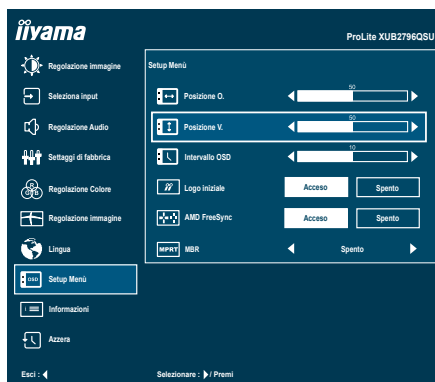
iiyama

ProLite XUB2796QSU

Regolazione immagine

Seleziona input

Regolazione Audio

Settaggi di fabbrica

Regolazione Colore

Regolazione immagine

Lingua

Setup Menù

Informazioni

Azzera

Setup Menù

Posizione O.

50

Posizione V.

50

Intervallo OSD

10

Logo iniziale

Acceso

Spento

AMD FreeSync

Acceso

Spento

MPRT

MBR

Spento

Esci :

Selezionare : / Premi